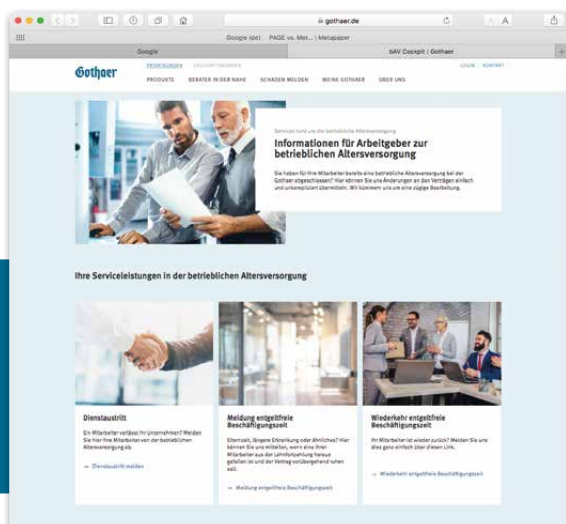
gothaer.de

Google (de) PAGE vs. Met... | Menapaper

Google

bAV Cockpit | Gothaer

Gothaer

PRIVATKUNDEN GESCHÄFTSKUNDEN

LOGIN KONTAKT

PRODUKTE BERATER IN DER NÄHE SCHADEN MELDEN MEINE GOTHAER ÜBER UNS

Services rund um die betriebliche Altersversorgung

Informationen für Arbeitgeber zur betrieblichen Altersversorgung

Sie haben für Ihre Mitarbeiter bereits eine betriebliche Altersversorgung bei der Gothaer abgeschlossen? Hier können Sie uns Änderungen an den Verträgen einfach und unkompliziert übermitteln. Wir kümmern uns um eine zügige Bearbeitung.

Ihre Serviceleistungen in der betrieblichen Altersversorgung

Dienstaustritt

Ein Mitarbeiter verlässt Ihr Unternehmen? Melden Sie hier Ihre Mitarbeiter von der betrieblichen Altersversorgung ab.

→ Dienstaustritt melden

Meldung entgeltfreie Beschäftigungszeit

Elternzeit, längere Erkrankung oder Ähnliches? Hier können Sie uns mitteilen, wenn eine Ihrer Mitarbeiter aus der Lohnfortzahlung heraus gefallen ist und der Vertrag vorübergehend ruhen soll.

→ Meldung entgeltfreie Beschäftigungszeit

Wiederkehr entgeltfreie Beschäftigungszeit

Ihr Mitarbeiter ist wieder zurück? Melden Sie uns dies ganz einfach über diesen Link.

→ Wiederkehr entgeltfreie Beschäftigungszeit